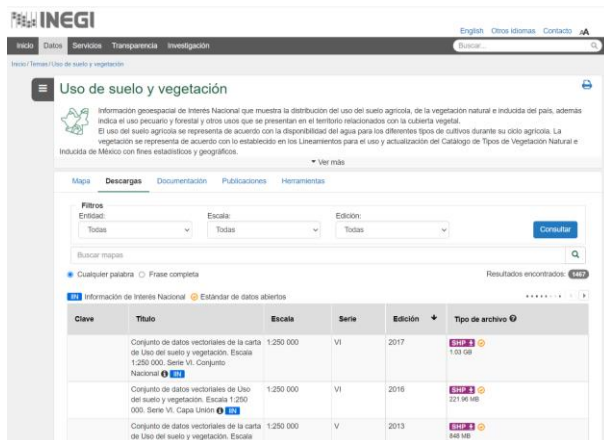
INEGI

English Otros idiomas Contacto AA

Inicio Datos Servicios Transparencia Investigación

Buscar...

Inicio / Temas / Uso de suelo y vegetación

Uso de suelo y vegetación

Información geoespacial de Interés Nacional que muestra la distribución del uso del suelo agrícola, de la vegetación natural e inducida del país, además indica el uso pecuario y forestal y otros usos que se presentan en el territorio relacionados con la cubierta vegetal.
El uso del suelo agrícola se representa de acuerdo con la disponibilidad del agua para los diferentes tipos de cultivos durante su ciclo agrícola. La vegetación se representa de acuerdo con lo establecido en los Lineamientos para el uso y actualización del Catálogo de Tipos de Vegetación Natural e Inducida de México con fines estadísticos y geográficos.

Ver más

Mapa Descargas Documentación Publicaciones Herramientas

Filtros
Entidad: Todas
Escala: Todas
Edición: Todas
Consultar

Buscar mapas

Cualquier palabra Frase completa

Resultados encontrados: 1467

IIN Información de Interés Nacional Estándar de datos abiertos

| Clave | Título | Escala | Serie | Edición | Tipo de archivo |
|---|---|---|---|---|---|
| | Conjunto de datos vectoriales de la carta de Uso del suelo y vegetación. Escala 1:250 000. Serie VI. Conjunto Nacional IIN | 1:250 000 | VI | 2017 | SHP 1.03 GB |
| | Conjunto de datos vectoriales de Uso del suelo y vegetación. Escala 1:250 000. Serie VI. Capa Unión IIN | 1:250 000 | VI | 2016 | SHP 221.96 MB |
| | Conjunto de datos vectoriales de la carta de Uso del suelo y vegetación. Escala | 1:250 000 | V | 2013 | SHP 848 MB |